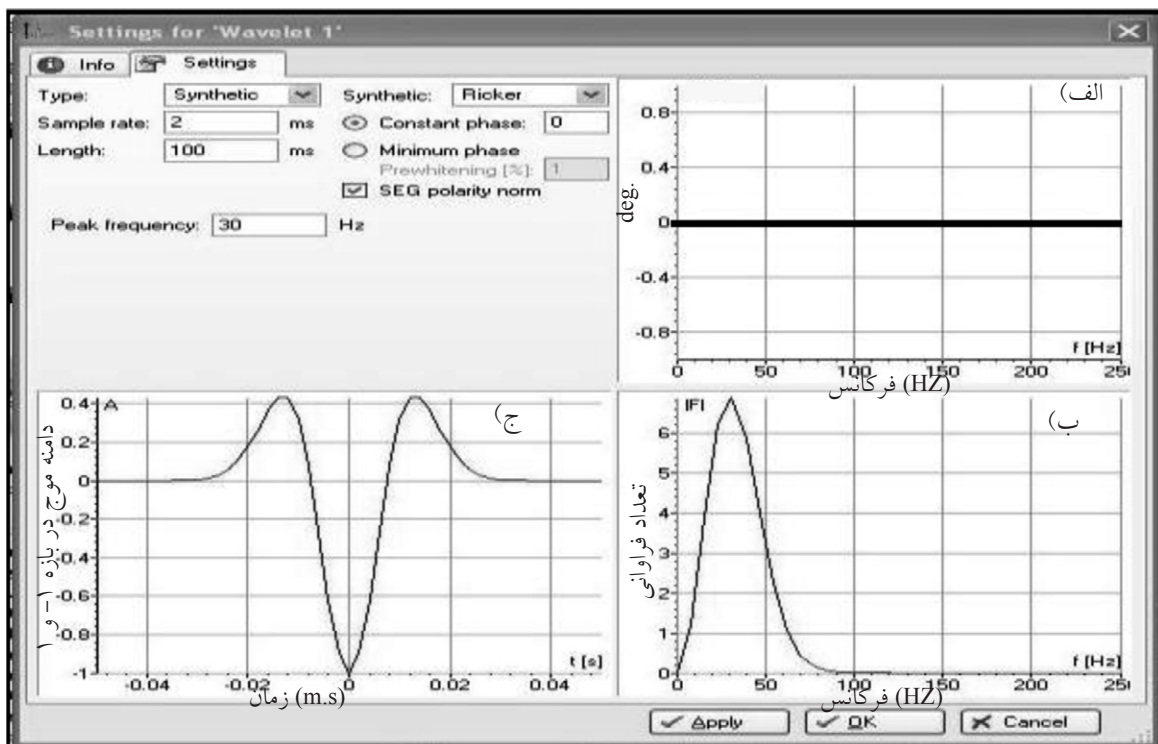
Settings for 'Wavelet 1'

Info | Settings

Type: Synthetic
Sample rate: 2 ms
Length: 100 ms

Synthetic: Ricker
Constant phase: 0
Minimum phase
Prewhitening [%]: 1
SEG polarity norm

Peak frequency: 30 Hz

الف)
0.8
0.4
deg.
0
-0.4
-0.8
f [Hz]
0 50 100 150 200 25
(HZ) فرکانس

ج)
0.4 A
0.2
0
-0.2
-0.4
-0.6
-0.8
-1
دامنه موج در بازه ۱- و ۱
t [s]
-0.04 -0.02 0 0.02 0.04
(m.s) زمان

ب)
|F|
6
5
4
3
2
1
0
تعداد فراوانی
f [Hz]
0 50 100 150 200 25
(HZ) فرکانس

Apply | OK | Cancel